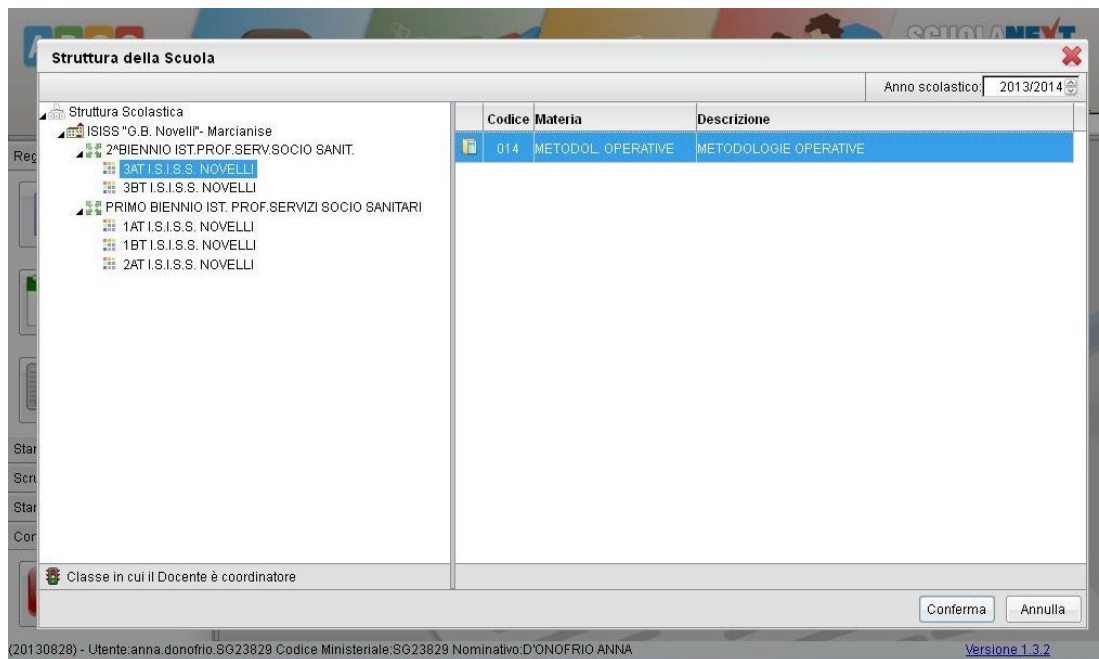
SCUOLANEXT

Struttura della Scuola

Anno scolastico: 2013/2014

Struttura Scolastica
ISISS "G.B. Novelli"- Marcianise
2^BIENNIO IST.PROF.SERV.SOCIO SANIT.
3AT I.S.I.S.S. NOVELLI
3BT I.S.I.S.S. NOVELLI
PRIMO BIENNIO IST. PROF.SERVIZI SOCIO SANITARI
1AT I.S.I.S.S. NOVELLI
1BT I.S.I.S.S. NOVELLI
2AT I.S.I.S.S. NOVELLI

| Codice | Materia | Descrizione |
|---|---|---|
| 014 | METODOL. OPERATIVE | METODOLOGIE OPERATIVE |

Reg
Star
Scru
Star
Cor

Classe in cui il Docente è coordinatore

Conferma
Annulla

(20130828) - Utente:anna.donofrio.SG23829 Codice Ministeriale:SG23829 Nominativo:D'ONOFRIO ANNA

Versione 1.3.2